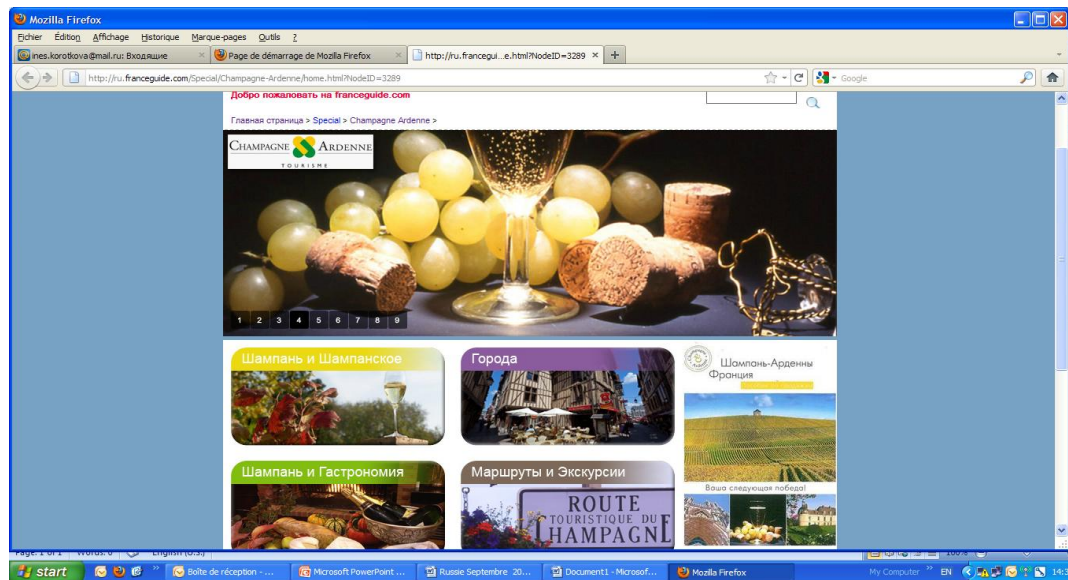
Mozilla Firefox

Fichier Édition Affichage Historique Marque-pages Outils ?

ines.korotkova@mail.ru: Входящие | Page de démarrage de Mozilla Firefox | http://ru.francegui...e.html?NodeID=3289

http://ru.franceguide.com/Special/Champagne-Ardenne/home.html?NodeID=3289

Google

Добро пожаловать на franceguide.com

Главная страница > Special > Champagne Ardenne >

CHAMPAGNE ARDENNE
TOURISME

1 2 3 4 5 6 7 8 9

Шампань и Шампанское

Города

Шампань-Арденны Франция

Ваша следующая победа!

Шампань и Гастрономия

Маршруты и Экскурсии

ROUTE TOURISTIQUE DU CHAMPAGNE

Page: 1 of 1 Words: 0 English (U.S.)

start | Boîte de réception - ... | Microsoft PowerPoint ... | Russie Septembre 20... | Document1 - Microsof... | Mozilla Firefox

My Computer EN 14:3